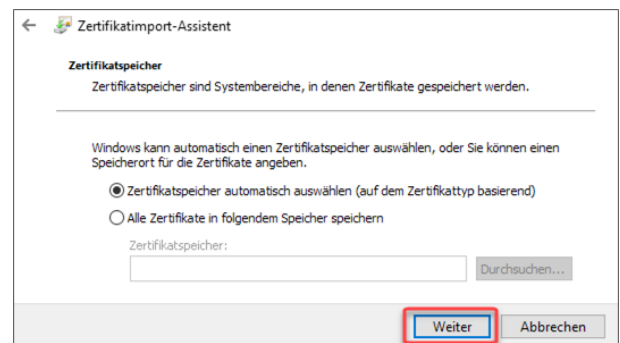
Zertifikatimport-Assistent

Zertifikatspeicher
Zertifikatspeicher sind Systembereiche, in denen Zertifikate gespeichert werden.

Windows kann automatisch einen Zertifikatspeicher auswählen, oder Sie können einen Speicherort für die Zertifikate angeben.

Zertifikatspeicher automatisch auswählen (auf dem Zertifikattyp basierend)

Alle Zertifikate in folgendem Speicher speichern

Zertifikatspeicher:

Durchsuchen...

Weiter

Abbrechen